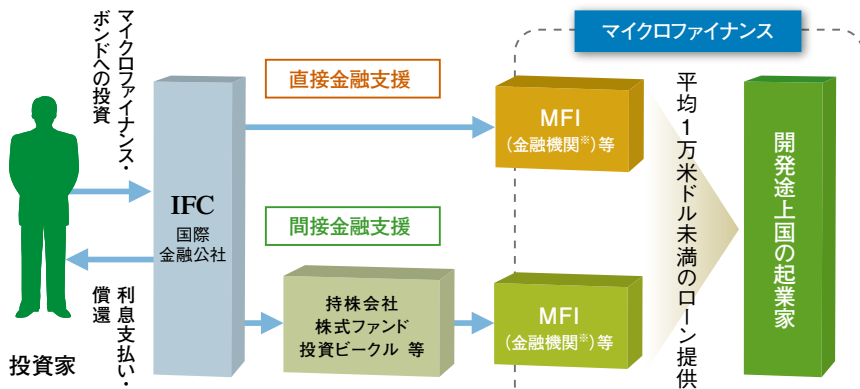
マイクロファイナンス・ボンドへの投資

利息支払い・償還

投資家

IFC
国際
金融公社

直接金融支援

間接金融支援

持株会社
株式ファンド
投資ビークル 等

MFI
（金融機関※）等

MFI
（金融機関※）等

マイクロファイナンス

平均1万米ドル未満のローン提供

開発途上国の起業家